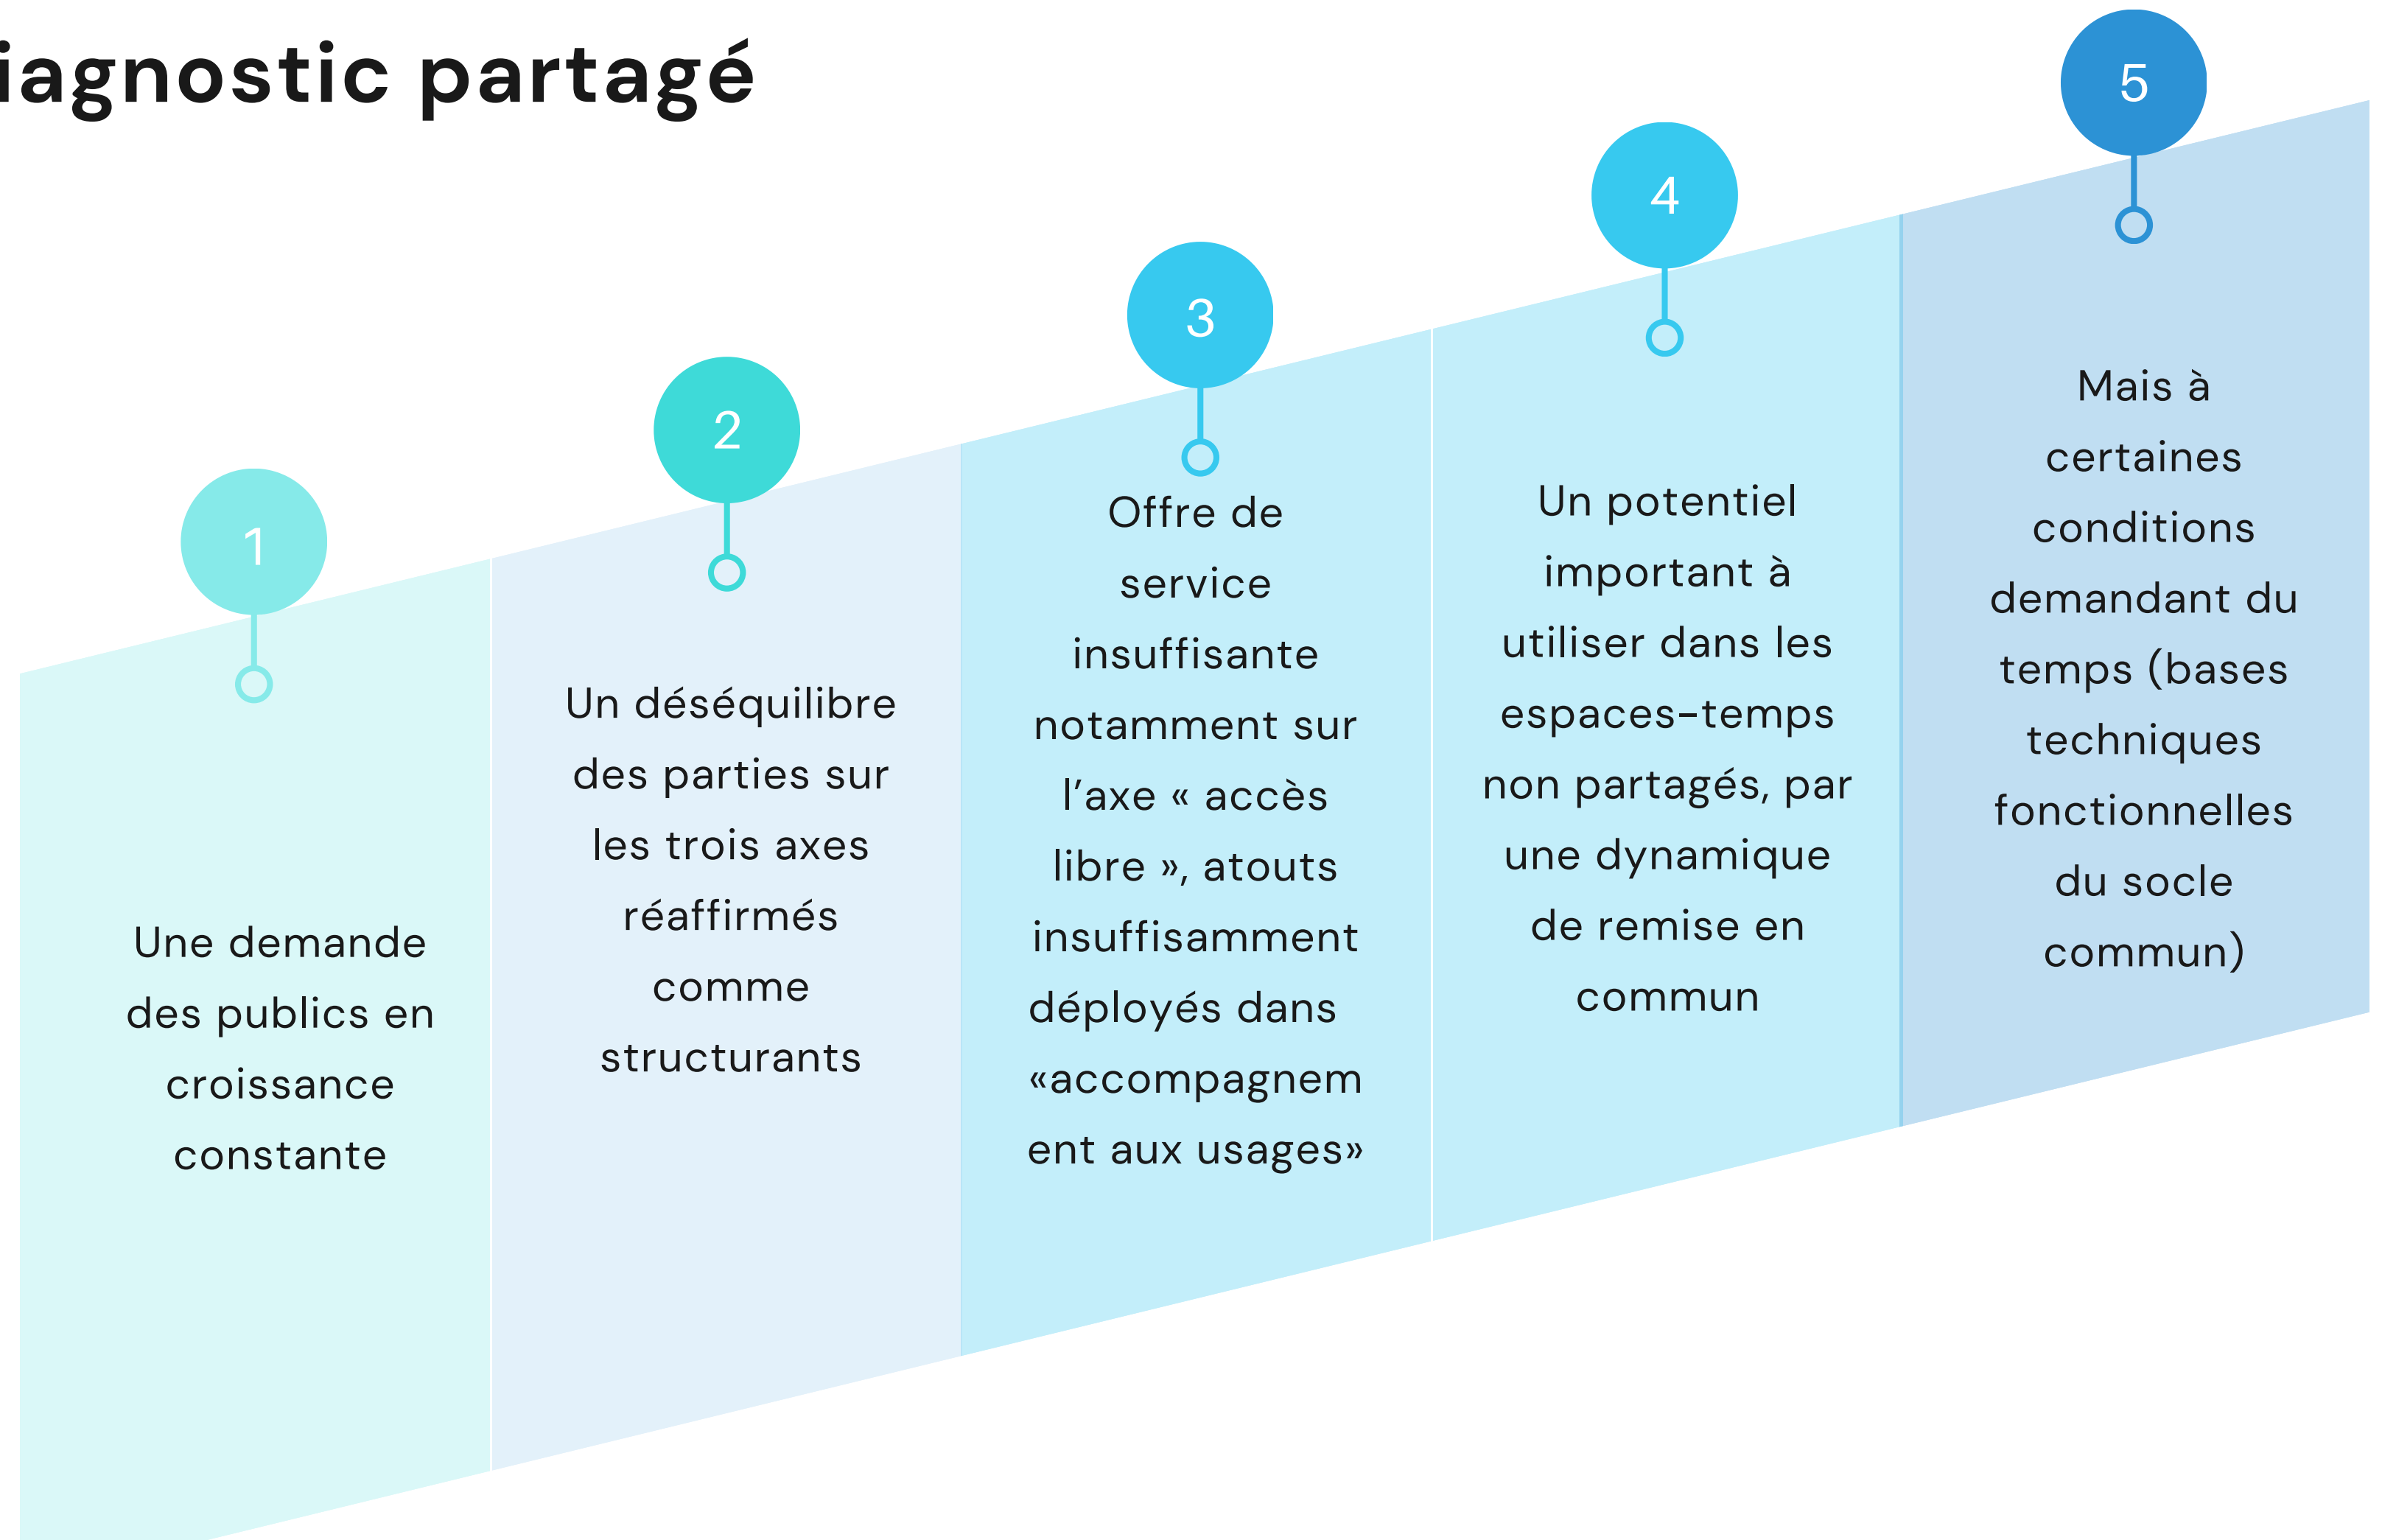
iagnostic partagé

1

Une demande des publics en croissance constante

2

Un déséquilibre des parties sur les trois axes réaffirmés comme structurants

3

Offre de service insuffisante notamment sur l'axe « accès libre », atouts insuffisamment déployés dans «accompagnem ent aux usages»

4

Un potentiel important à utiliser dans les espaces-temps non partagés, par une dynamique de remise en commun

5

Mais à certaines conditions demandant du temps (bases techniques fonctionnelles du socle commun)